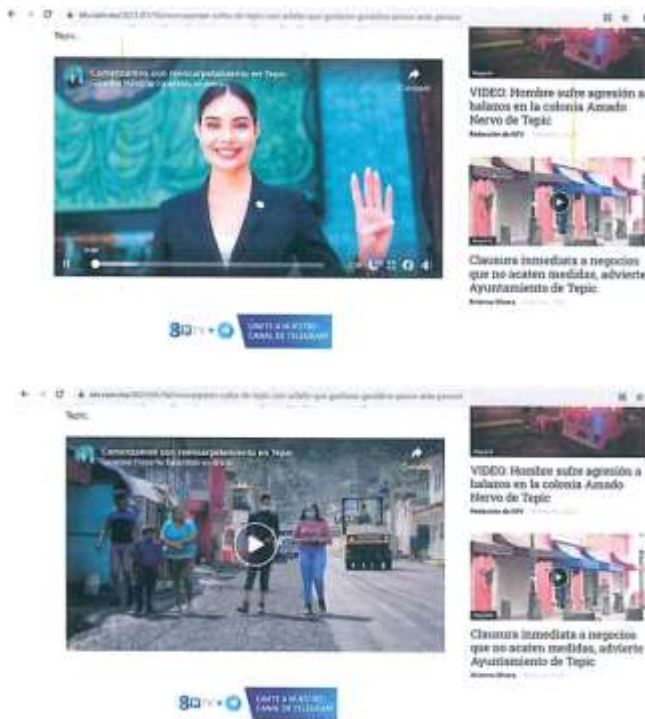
Tepic.

Comenzamos con repavimentación en Tepic

Compartir

VIDEO: Hombre sufre agresión a balazos en la colonia Amado Nervo de Tepic

Redacción de NTV

Clausura inmediata a negocios que no acaten medidas, advierte Ayuntamiento de Tepic

UNETE A NUESTRO CANAL DE TELEGRAM

Tepic.

Comenzamos con repavimentación en Tepic

Compartir

VIDEO: Hombre sufre agresión a balazos en la colonia Amado Nervo de Tepic

Redacción de NTV

Clausura inmediata a negocios que no acaten medidas, advierte Ayuntamiento de Tepic

UNETE A NUESTRO CANAL DE TELEGRAM